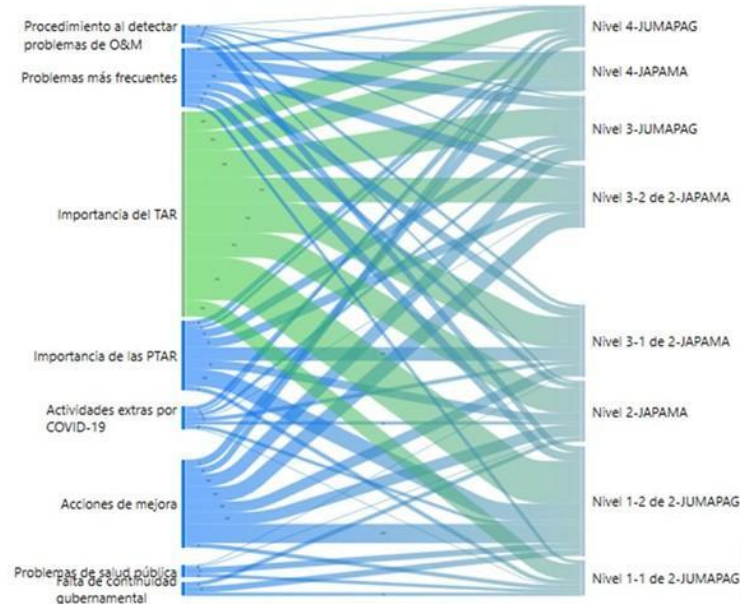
Procedimiento al detectar problemas de O&M

Problemas más frecuentes

Importancia del TAR

Importancia de las PTAR

Actividades extras por COVID-19

Acciones de mejora

Problemas de salud pública

Falta de continuidad gubernamental

Nivel 4-JUMAPAG

Nivel 4-JAPAMA

Nivel 3-JUMAPAG

Nivel 3-2 de 2-JAPAMA

Nivel 3-1 de 2-JAPAMA

Nivel 2-JAPAMA

Nivel 1-2 de 2-JUMAPAG

Nivel 1-1 de 2-JUMAPAG